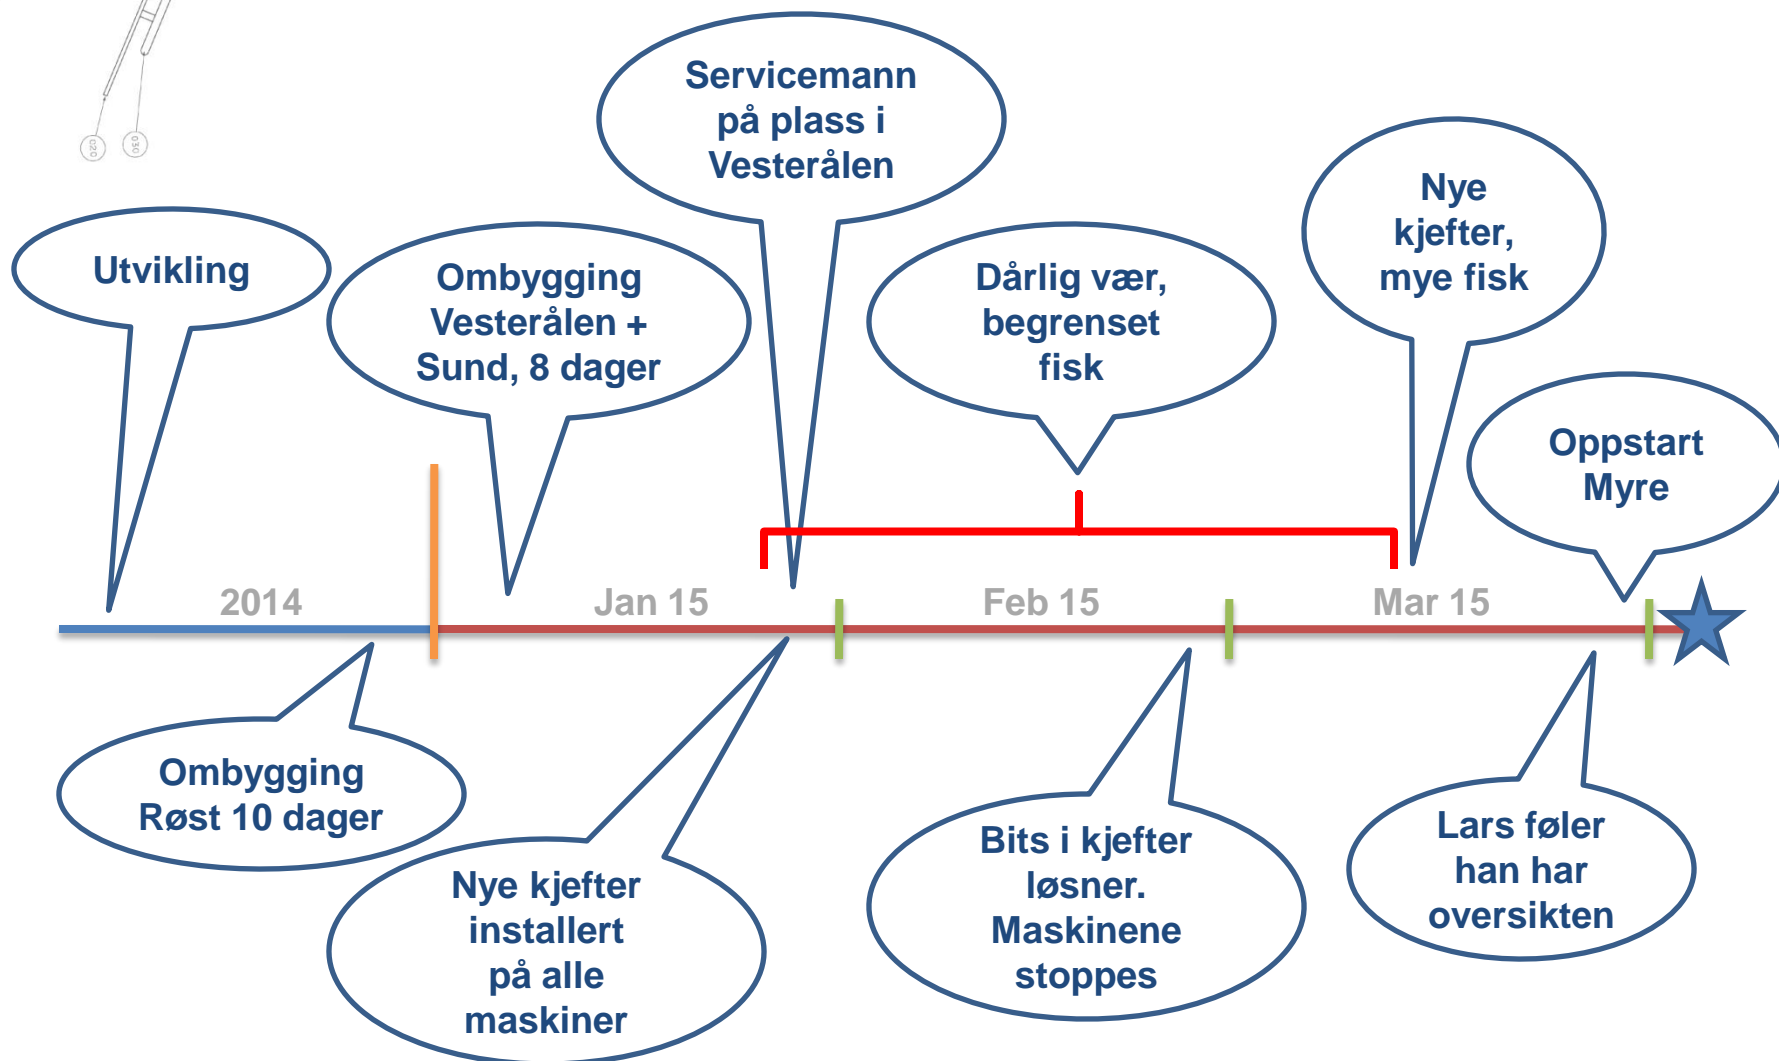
Servicemann på plass i Vesterålen

Utvikling

Ombygging Vesterålen + Sund, 8 dager

Dårlig vær, begrenset fisk

Nye kjefter, mye fisk

Oppstart Myre

2014

Jan 15

Feb 15

Mar 15

Ombygging Røst 10 dager

Nye kjefter installert på alle maskiner

Bits i kjefter løsner. Maskinene stoppes

Lars føler han har oversikten